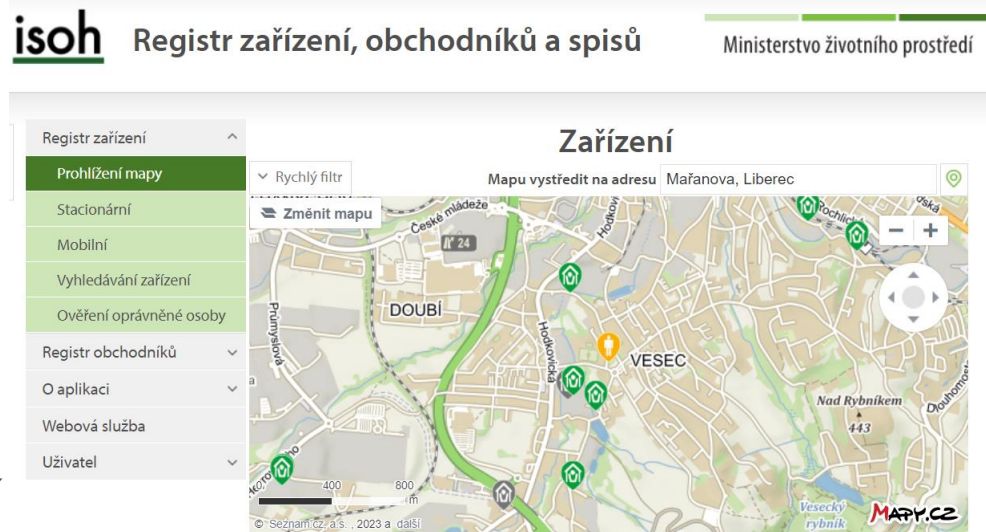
isoh Registr zařízení, obchodníků a spisů

Ministerstvo životního prostředí

Registr zařízení

Prohlížení mapy

Stacionární

Mobilní

Vyhledávání zařízení

Ověření oprávněné osoby

Registr obchodníků

O aplikaci

Webová služba

Uživatel

Zařízení

Rychlý filtr

Mapu vystředit na adresu Mařanova, Liberec

Změnit mapu

České mládeže

24

Hodkovická

DOUBÍ

Průmyslová

Hodkovická

VESEC

Nad Rybníkem

443

Dlouhomostecká

Rochlická

400

800

m

Vesecký rybník

MAPY.CZ

© Seznam.cz, a.s., 2023 a další